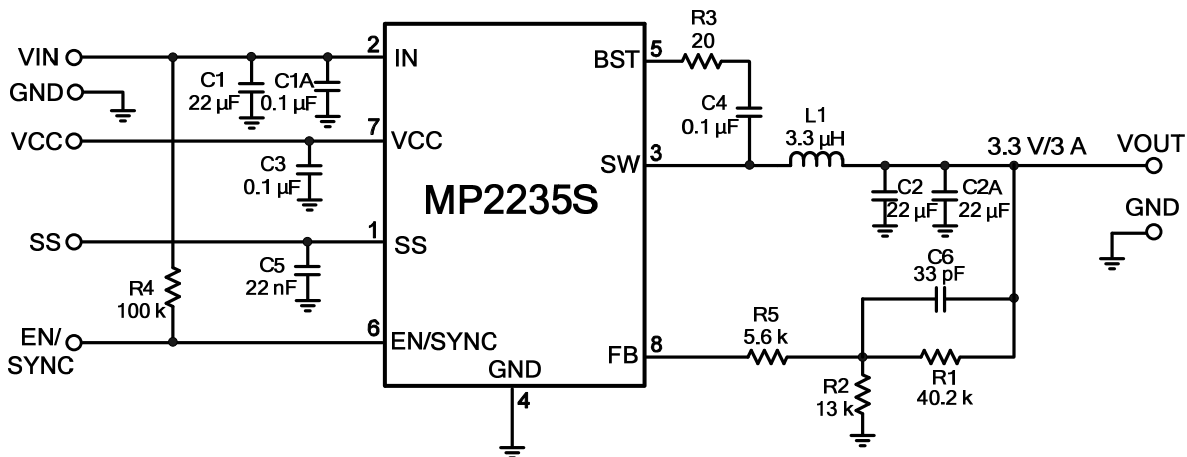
VIN
GND
VCC
SS
EN/
SYNC
C1
22 µF
C1A
0.1 µF
C3
0.1 µF
C5
22 nF
R4
100 k
2 IN
7 VCC
1 SS
6 EN/SYNC
MP2235S
GND
4
BST 5
SW 3
FB 8
R3
20
C4
0.1 µF
L1
3.3 µH
C2
22 µF
C2A
22 µF
3.3 V/3 A
VOUT
GND
C6
33 pF
R5
5.6 k
R2
13 k
R1
40.2 k